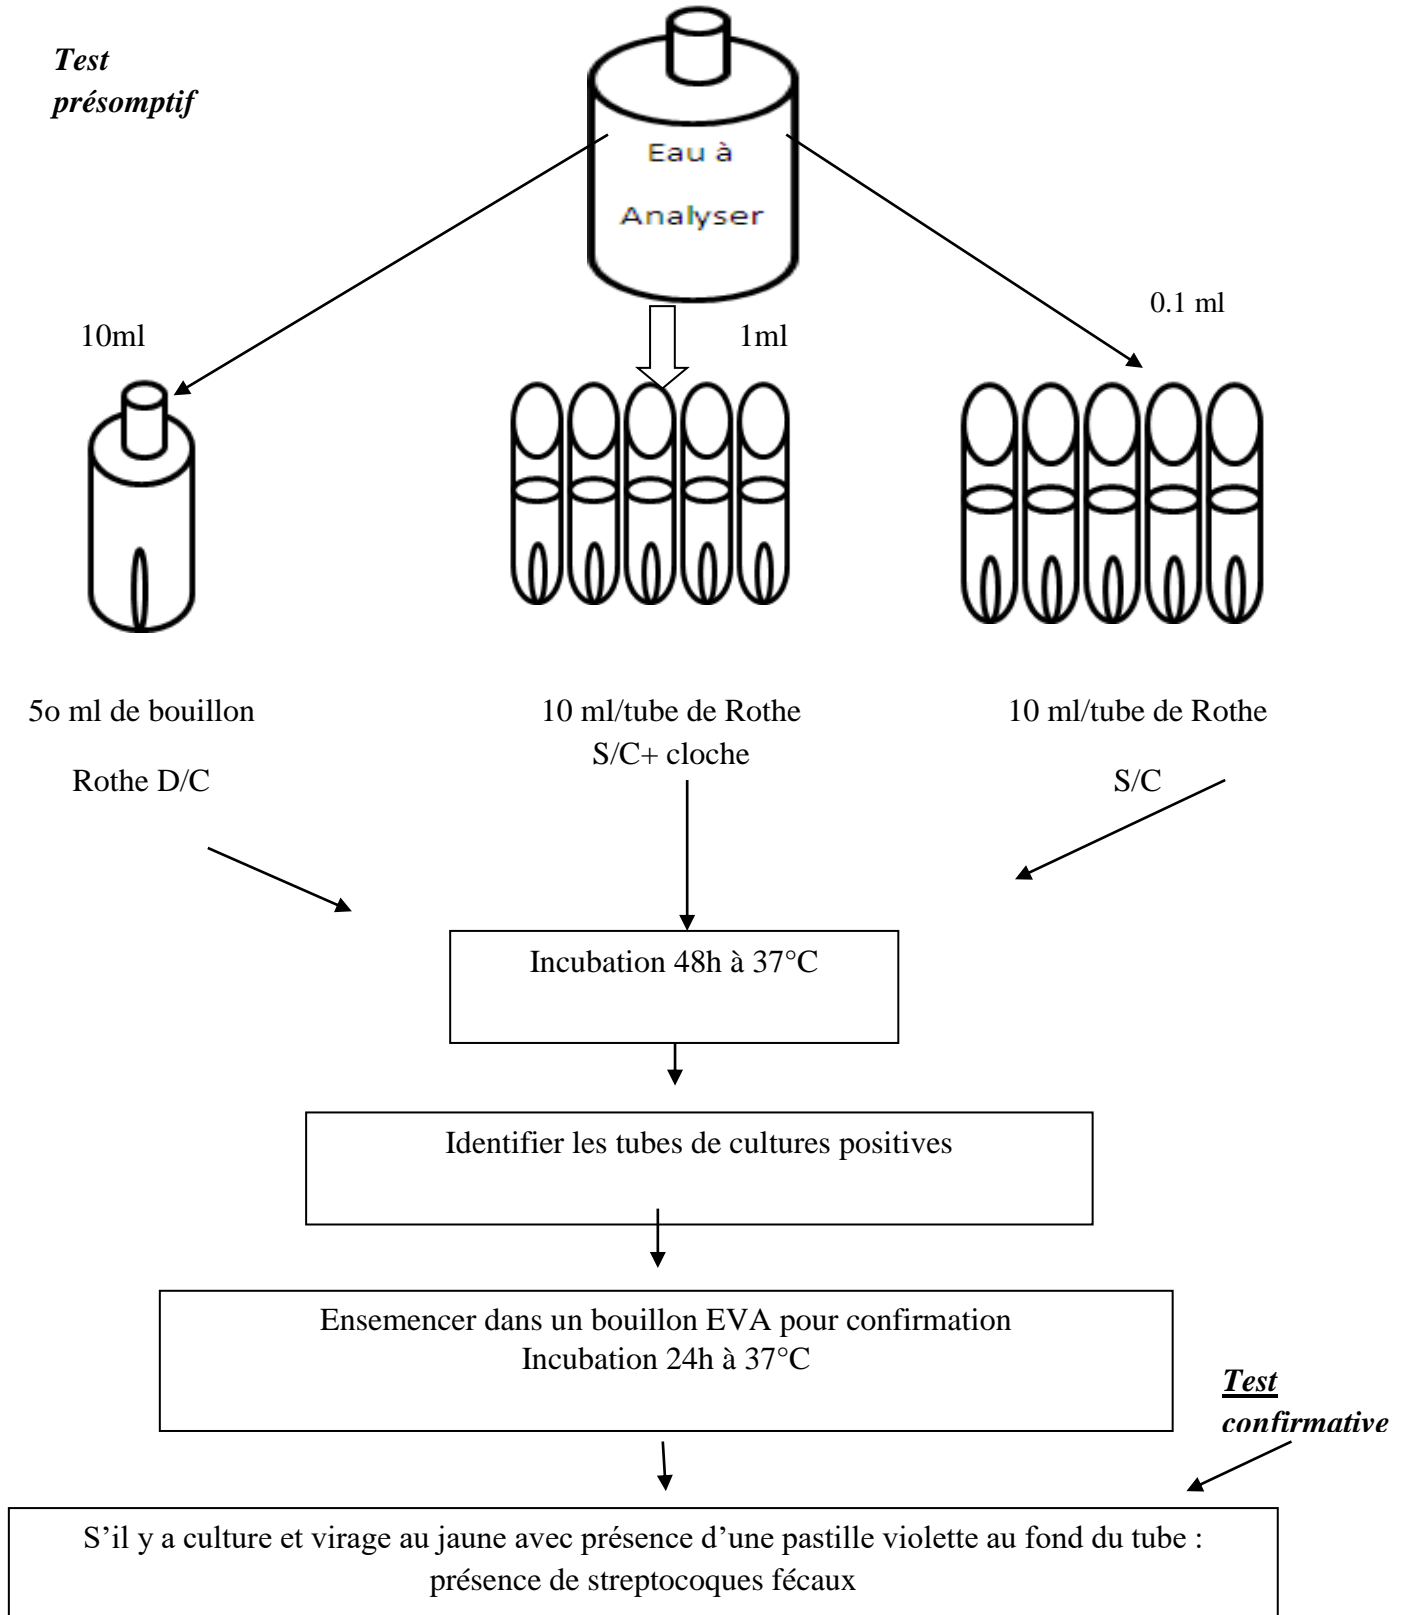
Test présomptif

Eau à Analyser

10ml

1ml

0.1 ml

5o ml de bouillon Rothe D/C

10 ml/tube de Rothe S/C+ cloche

10 ml/tube de Rothe S/C

Incubation 48h à 37°C

Identifier les tubes de cultures positives

Ensemencer dans un bouillon EVA pour confirmation
Incubation 24h à 37°C

Test confirmative

S'il y a culture et virage au jaune avec présence d'une pastille violette au fond du tube : présence de streptocoques fécaux